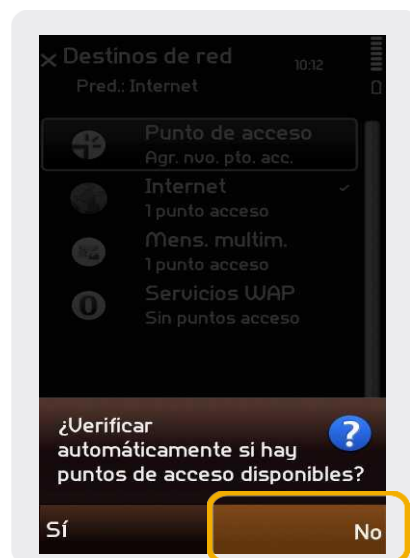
Destinos de red
10:12
Pred.: Internet

Punto de acceso
Agr. nvo. pto. acc.

Internet
1 punto acceso

Mens. multim.
1 punto acceso

Servicios WAP
Sin puntos acceso

¿Verificar automáticamente si hay puntos de acceso disponibles?

Sí

No